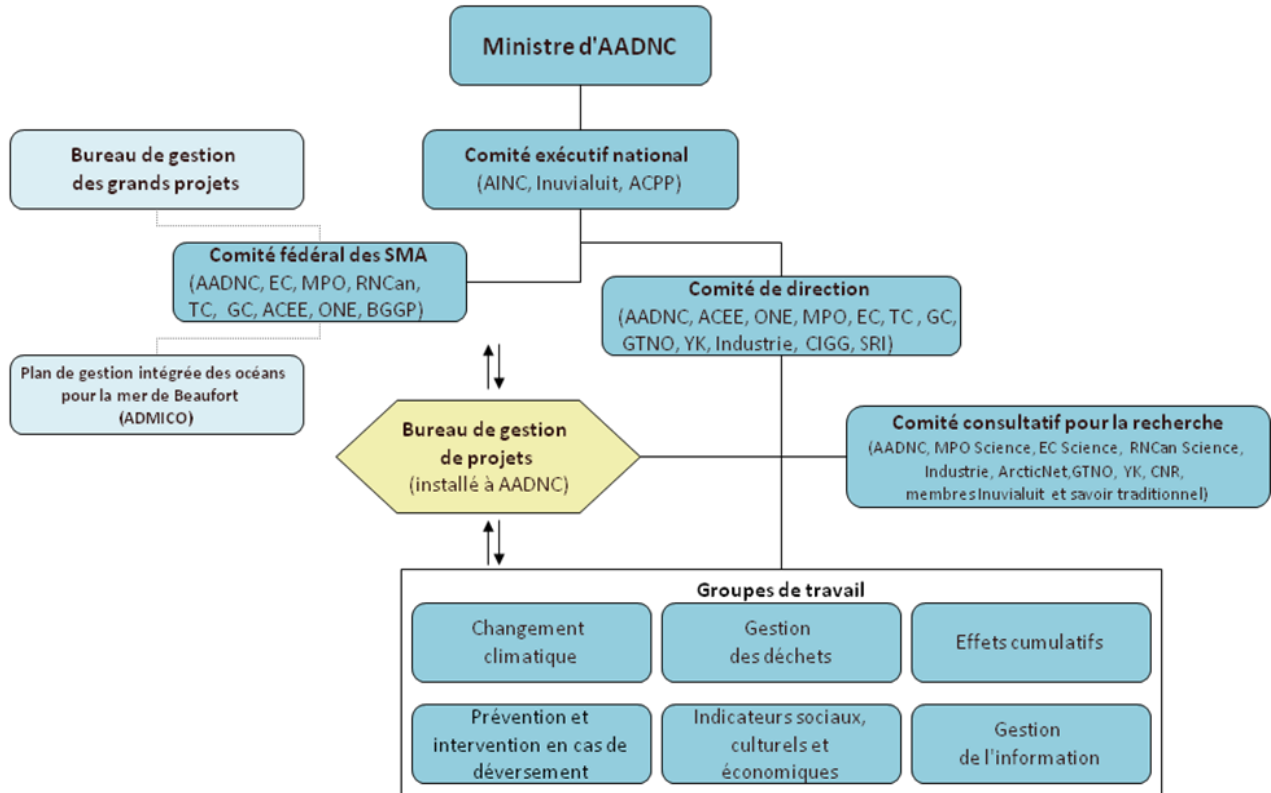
Ministre d'AADNC

Bureau de gestion des grands projets

Comité exécutif national
(AINC, Inuvialuit, ACPP)

Comité fédéral des SMA
(AADNC, EC, MPO, RNCan, TC, GC, ACEE, ONE, BGGP)

Comité de direction
(AADNC, ACEE, ONE, MPO, EC, TC , GC, GTNO, YK, Industrie, CIGG, SRI)

Plan de gestion intégrée des océans pour la mer de Beaufort (ADMICO)

Bureau de gestion de projets
(installé à AADNC)

Comité consultatif pour la recherche
(AADNC, MPO Science, EC Science, RNCan Science, Industrie, ArcticNet,GTNO, YK, CNR, membres Inuvialuit et savoir traditionnel)

Groupes de travail

Changement climatique

Gestion des déchets

Effets cumulatifs

Prévention et intervention en cas de déversement

Indicateurs sociaux, culturels et économiques

Gestion de l'information